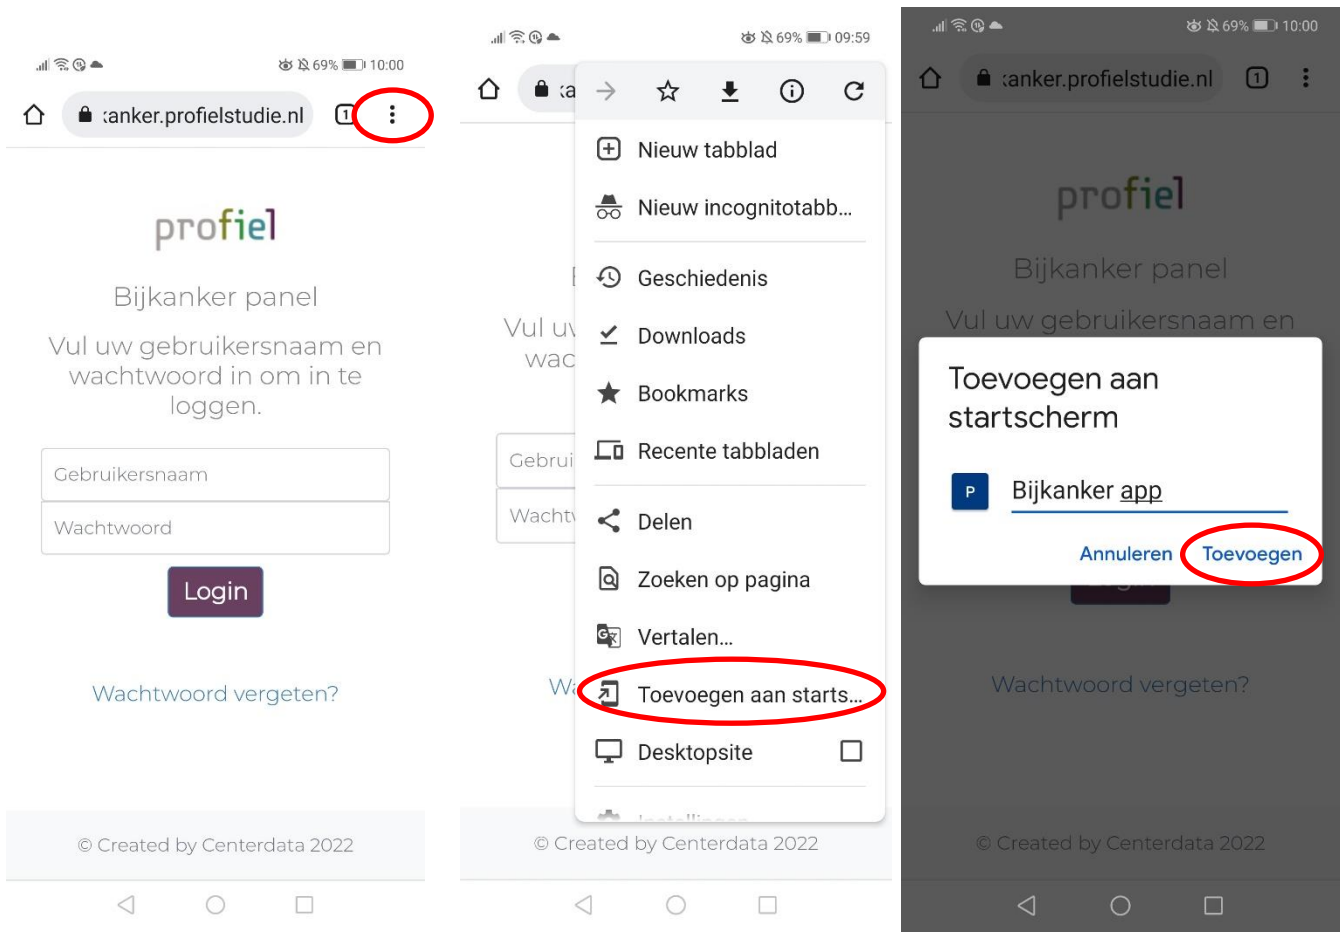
69% 10:00

:anker.profielstudie.nl 1

profiel

Bijkanker panel

Vul uw gebruikersnaam en wachtwoord in om in te loggen.

Gebruikersnaam

Wachtwoord

Login

Wachtwoord vergeten?

© Created by Centerdata 2022

69% 09:59

:a

Nieuw tabblad

Nieuw incognitotabb...

Geschiedenis

Downloads

Bookmarks

Recente tabbladen

Delen

Zoeken op pagina

Vertalen...

Toevoegen aan starts...

Desktopsite

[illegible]

Vul uv wac

Gebrui

Wacht

Wa

© Created by Centerdata 2022

69% 10:00

:anker.profielstudie.nl 1

profiel

Bijkanker panel

Vul uw gebruikersnaam en

Toevoegen aan startscherm

P

Bijkanker app

Annuleren Toevoegen

Wachtwoord vergeten?

© Created by Centerdata 2022